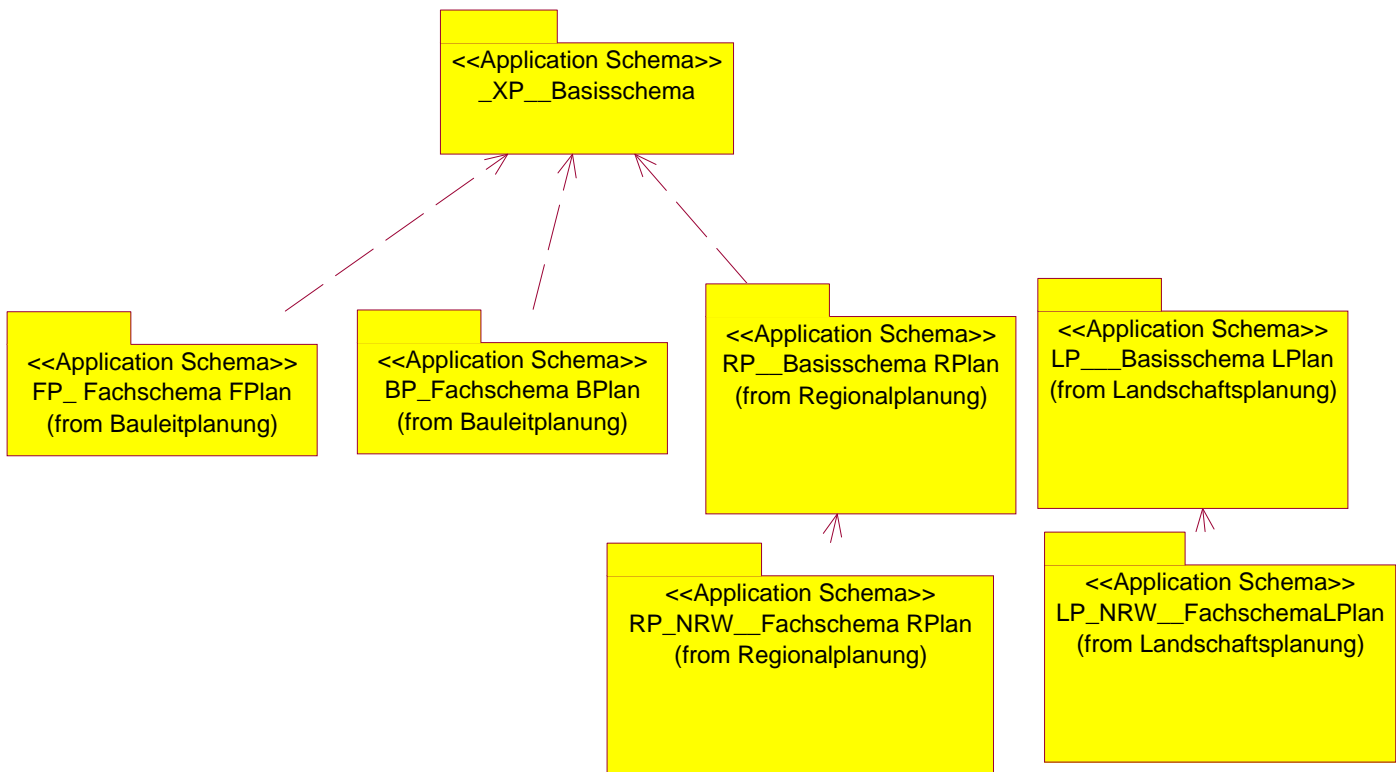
<<Application Schema>>
_XP__Basisschema

<<Application Schema>>
FP_ Fachschema FPlan
(from Bauleitplanung)

<<Application Schema>>
BP_Fachschema BPlan
(from Bauleitplanung)

<<Application Schema>>
RP__Basisschema RPlan
(from Regionalplanung)

<<Application Schema>>
LP___Basisschema LPlan
(from Landschaftsplanung)

<<Application Schema>>
RP_NRW__Fachschema RPlan
(from Regionalplanung)

<<Application Schema>>
LP_NRW__FachschemaLPlan
(from Landschaftsplanung)